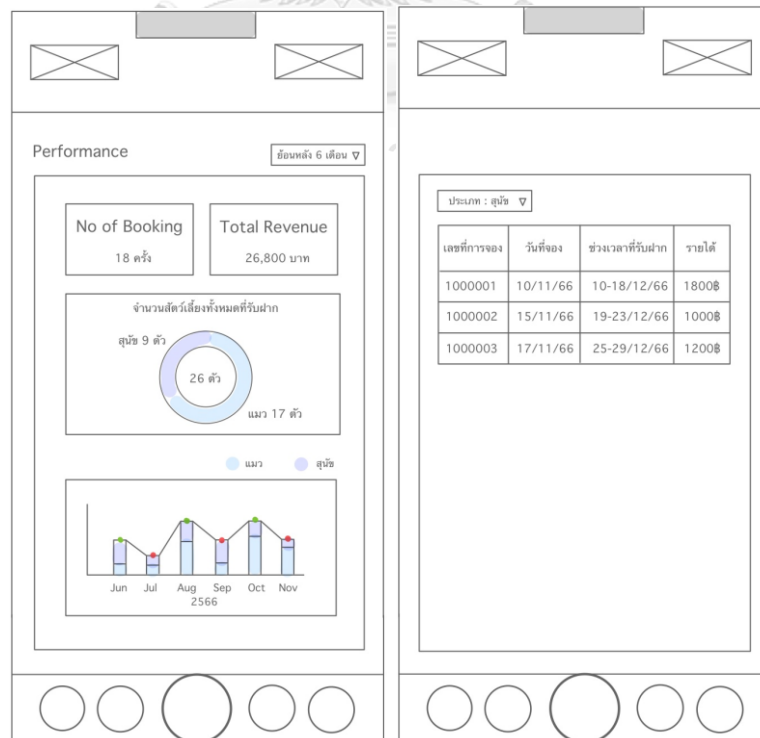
Performance

ย้อนหลัง 6 เดือน ▽

No of Booking
18 ครั้ง

Total Revenue
26,800 บาท

จำนวนสัตว์เลี้ยงทั้งหมดที่รับฝาก

สุนัข 9 ตัว

26 ตัว

แมว 17 ตัว

แมว สุนัข

Jun Jul Aug Sep Oct Nov
2566

ประเภท : สุนัข ▽

| เลขที่การจอง | วันที่จอง | ช่วงเวลาที่รับฝาก | รายได้ |
|---|---|---|---|
| 1000001 | 10/11/66 | 10-18/12/66 | 1800฿ |
| 1000002 | 15/11/66 | 19-23/12/66 | 1000฿ |
| 1000003 | 17/11/66 | 25-29/12/66 | 1200฿ |